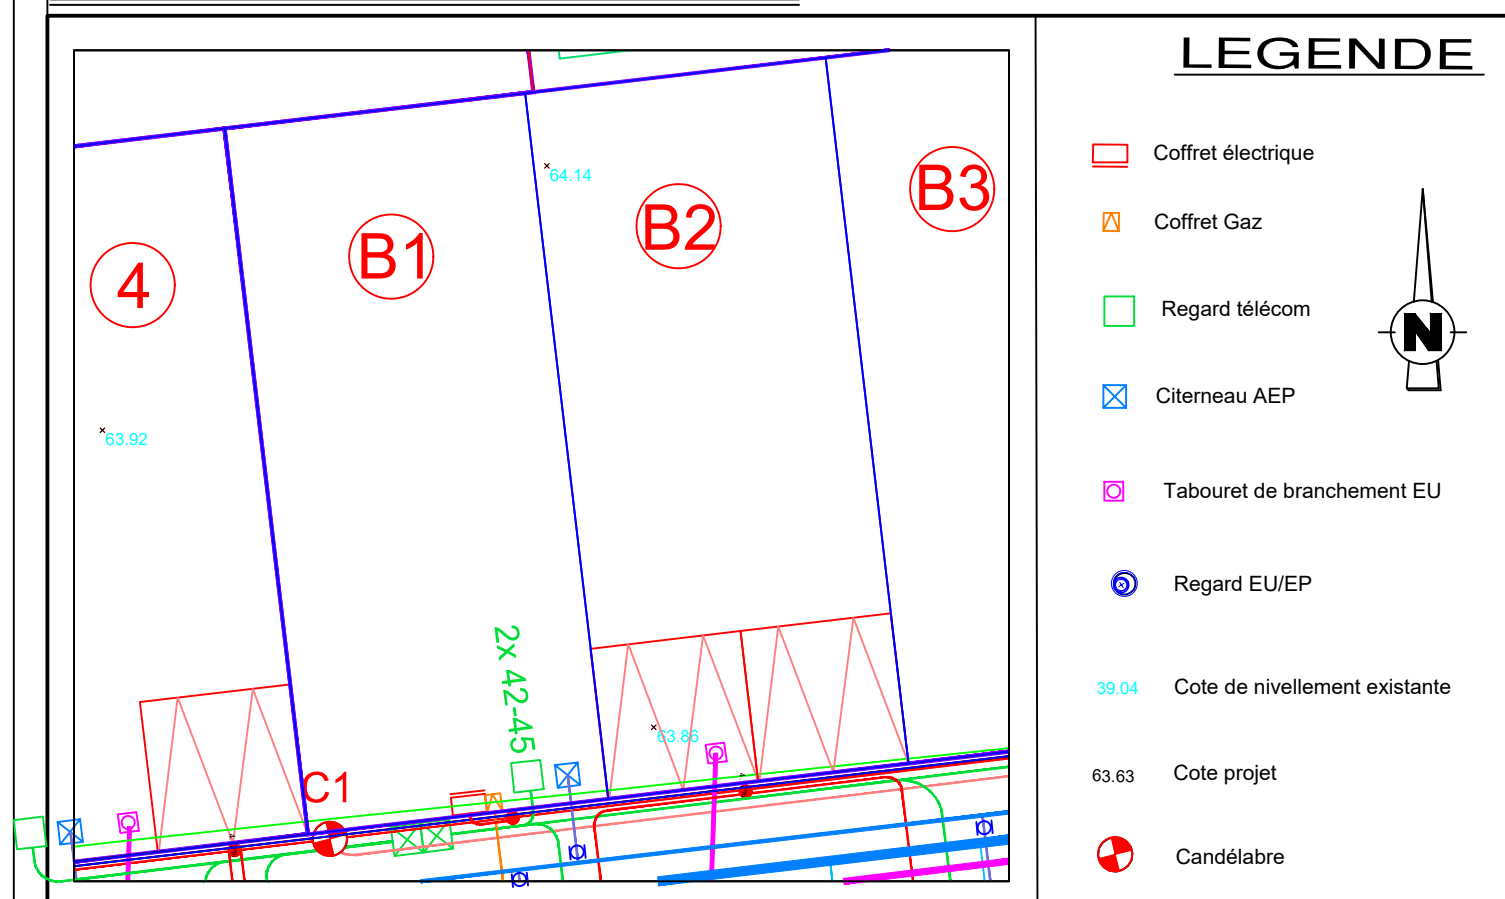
4

B1

B2

B3

64.14

63.92

2x 42-45

63.86

C1

LEGENDE

Coffret électrique

Coffret Gaz

Regard télécom

Citerneau AEP

Tabouret de branchement EU

Regard EU/EP

39.04 Cote de nivellement existante

63.63 Cote projet

Candélabre

N